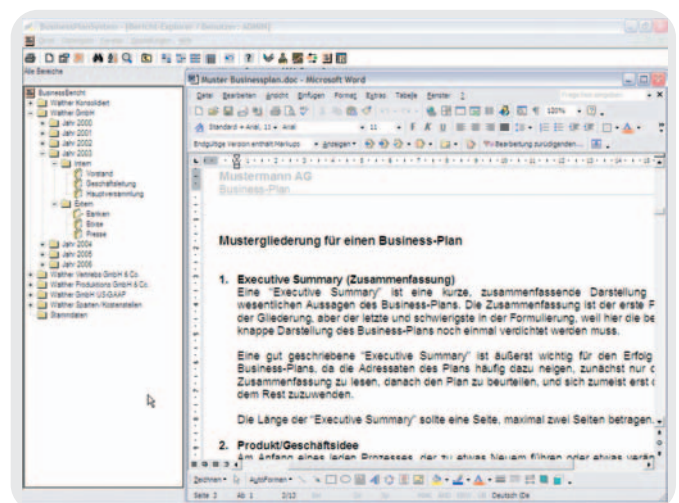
BusinessPlanSystem - [Bericht-Explorer / Benutzer: ADMIN]

Alle Bereiche

BusinessBericht
Walther Konsolidiert
Walther GmbH
Jahr 2000
Jahr 2001
Jahr 2002
Jahr 2003
Intern
Vorstand
Geschäftsleitung
Hauptversammlung
Extern
Banken
Börse
Presse
Jahr 2004
Jahr 2005
Jahr 2006
Walther Vertriebs GmbH & Co.
Walther Produktions GmbH & Co.
Walther GmbH US-GAAP
Walther Sparten Kostenstellen
Stammdaten

Muster Businessplan.doc - Microsoft Word

Datei Bearbeiten Ansicht Einfügen Format Extras Tabelle Fenster ?

Standard + Arial, 11 + Arial 11 F K U

Endgültige Version enthält Markups Anzeigen Bearbeitung zurücksenden...

Mustermann AG
Business-Plan

Mustergliederung für einen Business-Plan

1. Executive Summary (Zusammenfassung)
Eine "Executive Summary" ist eine kurze, zusammenfassende Darstellung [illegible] wesentlichen Aussagen des Business-Plans. Die Zusammenfassung ist der erste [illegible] der Gliederung, aber der letzte und schwierigste in der Formulierung, weil hier die be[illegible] knappe Darstellung des Business-Plans noch einmal verdichtet werden muss.

Eine gut geschriebene "Executive Summary" ist äußerst wichtig für den Erfolg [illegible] Business-Plans, da die Adressaten des Plans häufig dazu neigen, zunächst nur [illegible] Zusammenfassung zu lesen, danach den Plan zu beurteilen, und sich zumeist erst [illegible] dem Rest zuzuwenden.

Die Länge der "Executive Summary" sollte eine Seite, maximal zwei Seiten betragen.

2. Produkt/Geschäftsidee
Am Anfang eines jeden Prozesses, der zu etwas Neuem führen oder etwas verän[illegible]

Zeichnen AutoFormen

Seite 3 Ab 1 3/13 Deutsch (De